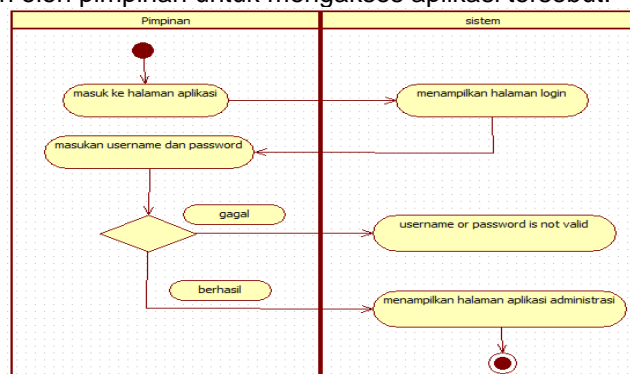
oleh pimpinan untuk mengakses aplikasi tersebut.

Pimpinan

sistem

masuk ke halaman aplikasi

menampilkan halaman login

masukan username dan password

gagal

username or password is not valid

berhasil

menampilkan halaman aplikasi administrasi